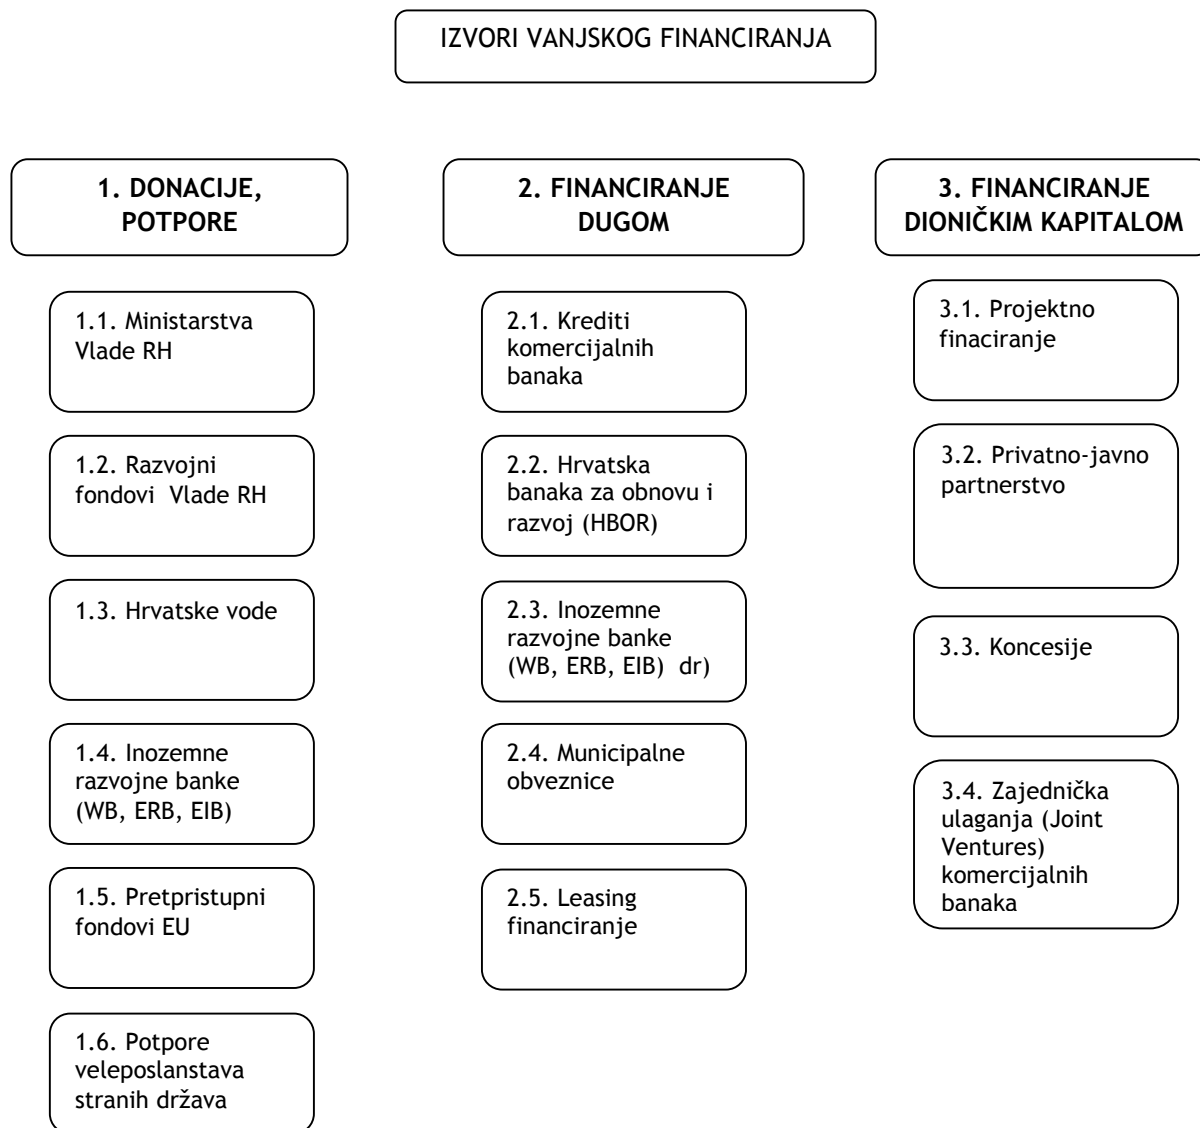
IZVORI VANJSKOG FINANCIRANJA

1. DONACIJE, POTPORE

1.1. Ministarstva Vlade RH

1.2. Razvojni fondovi Vlade RH

1.3. Hrvatske vode

1.4. Inozemne razvojne banke (WB, ERB, EIB)

1.5. Pretpristupni fondovi EU

1.6. Potpore veleposlanstava stranih država

2. FINANCIRANJE DUGOM

2.1. Krediti komercijalnih banaka

2.2. Hrvatska banaka za obnovu i razvoj (HBOR)

2.3. Inozemne razvojne banke (WB, ERB, EIB) dr)

2.4. Municipalne obveznice

2.5. Leasing financiranje

3. FINANCIRANJE DIONIČKIM KAPITALOM

3.1. Projektno finaciranje

3.2. Privatno-javno partnerstvo

3.3. Koncesije

3.4. Zajednička ulaganja (Joint Ventures) komercijalnih banaka